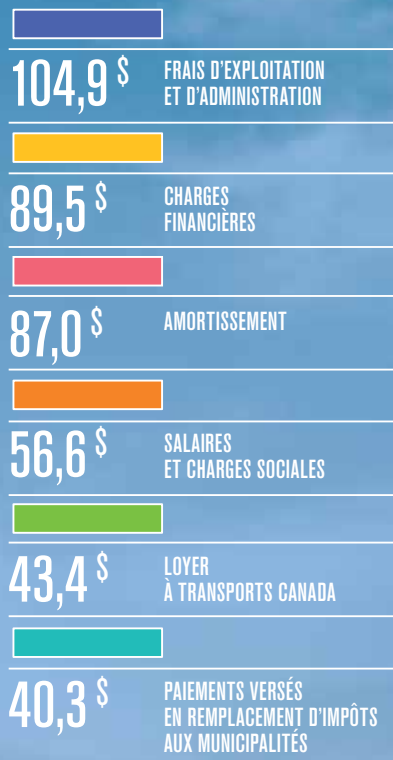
104,9 $ FRAIS D'EXPLOITATION ET D'ADMINISTRATION

89,5 $ CHARGES FINANCIÈRES

87,0 $ AMORTISSEMENT

56,6 $ SALAIRES ET CHARGES SOCIALES

43,4 $ LOYER À TRANSPORTS CANADA

40,3 $ PAIEMENTS VERSÉS EN REMPLACEMENT D'IMPÔTS AUX MUNICIPALITÉS